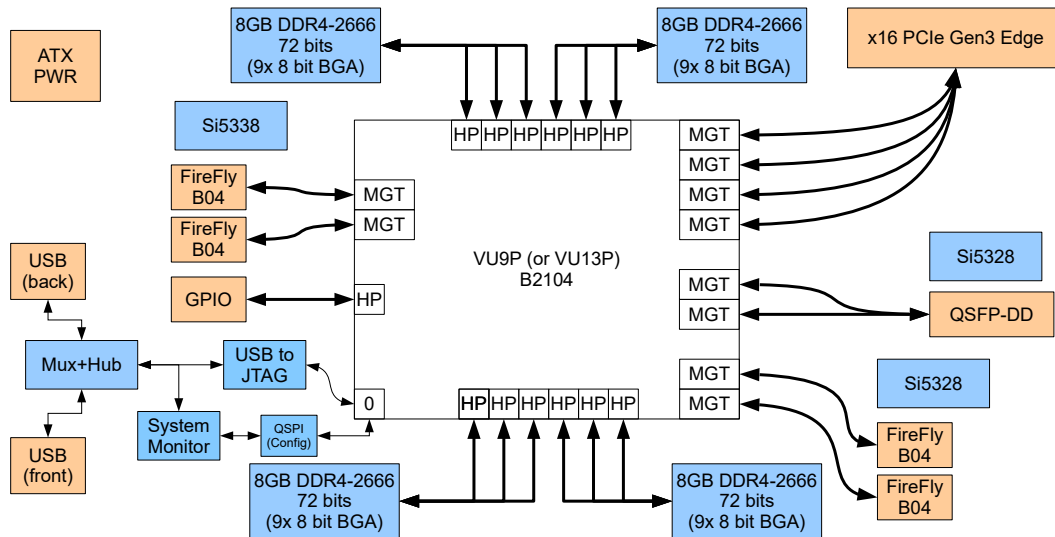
ATX PWR

8GB DDR4-2666
72 bits
(9x 8 bit BGA)

8GB DDR4-2666
72 bits
(9x 8 bit BGA)

x16 PCIe Gen3 Edge

Si5338

HP HP HP HP HP HP

MGT
MGT
MGT
MGT

FireFly B04

FireFly B04

MGT
MGT

VU9P (or VU13P)
B2104

USB (back)

Si5328

GPIO

HP

MGT
MGT

QSFP-DD

Mux+Hub

USB to JTAG

MGT
MGT

Si5328

0

HP HP HP HP HP HP

USB (front)

System Monitor

QSPI (Config)

FireFly B04

FireFly B04

8GB DDR4-2666
72 bits
(9x 8 bit BGA)

8GB DDR4-2666
72 bits
(9x 8 bit BGA)